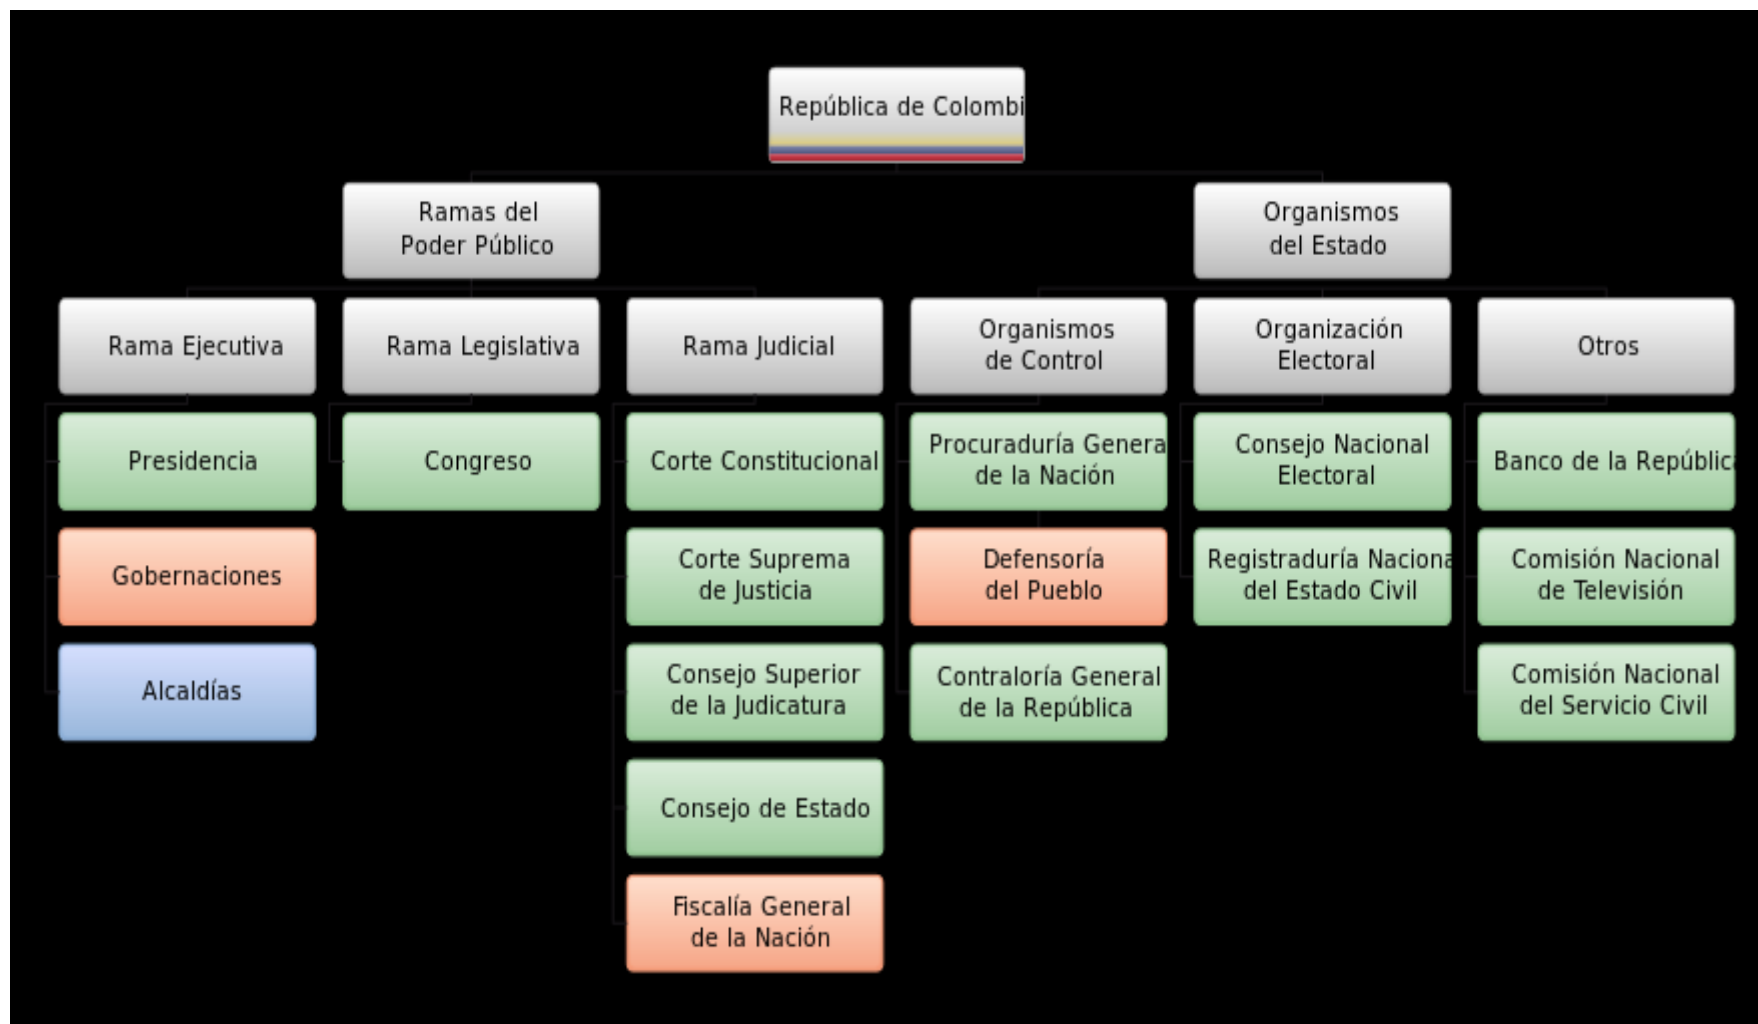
República de Colombi

Ramas del Poder Público

Organismos del Estado

Rama Ejecutiva

Rama Legislativa

Rama Judicial

Organismos de Control

Organización Electoral

Otros

Presidencia

Gobernaciones

Alcaldías

Congreso

Corte Constitucional

Corte Suprema de Justicia

Consejo Superior de la Judicatura

Consejo de Estado

Fiscalía General de la Nación

Procuraduría Genera de la Nación

Defensoría del Pueblo

Contraloría General de la República

Consejo Nacional Electoral

Registraduría Naciona del Estado Civil

Banco de la Repúblic

Comisión Nacional de Televisión

Comisión Nacional del Servicio Civil